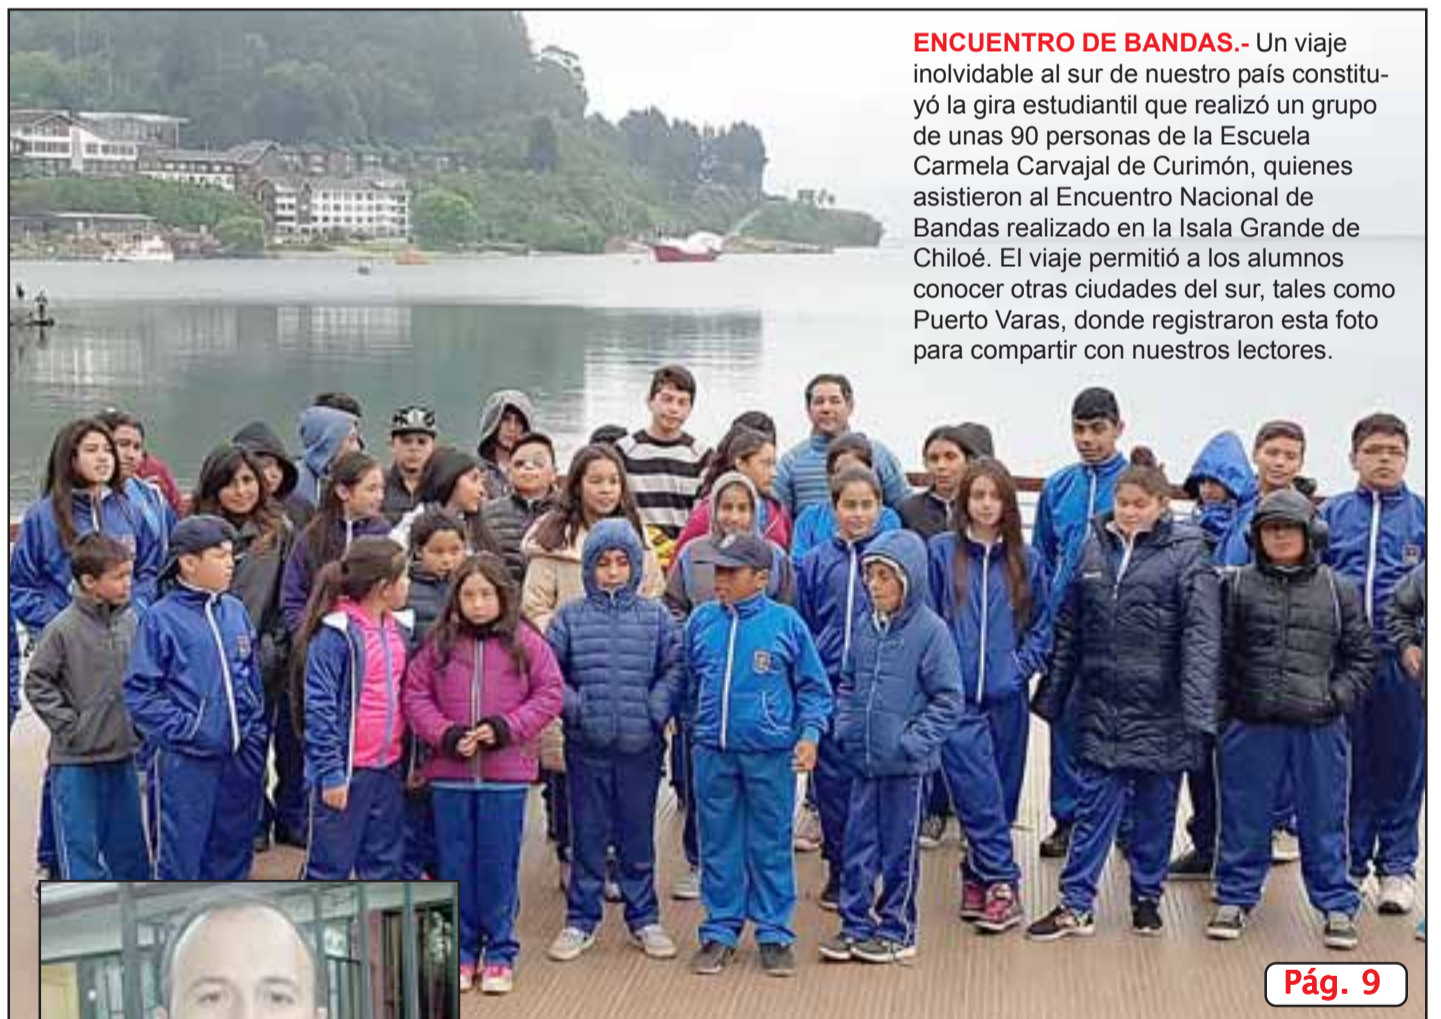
ENCUENTRO DE BANDAS.- Un viaje inolvidable al sur de nuestro país constituyó la gira estudiantil que realizó un grupo de unas 90 personas de la Escuela Carmela Carvajal de Curimón, quienes asistieron al Encuentro Nacional de Bandas realizado en la Isala Grande de Chiloé. El viaje permitió a los alumnos conocer otras ciudades del sur, tales como Puerto Varas, donde registraron esta foto para compartir con nuestros lectores.

Pág. 9